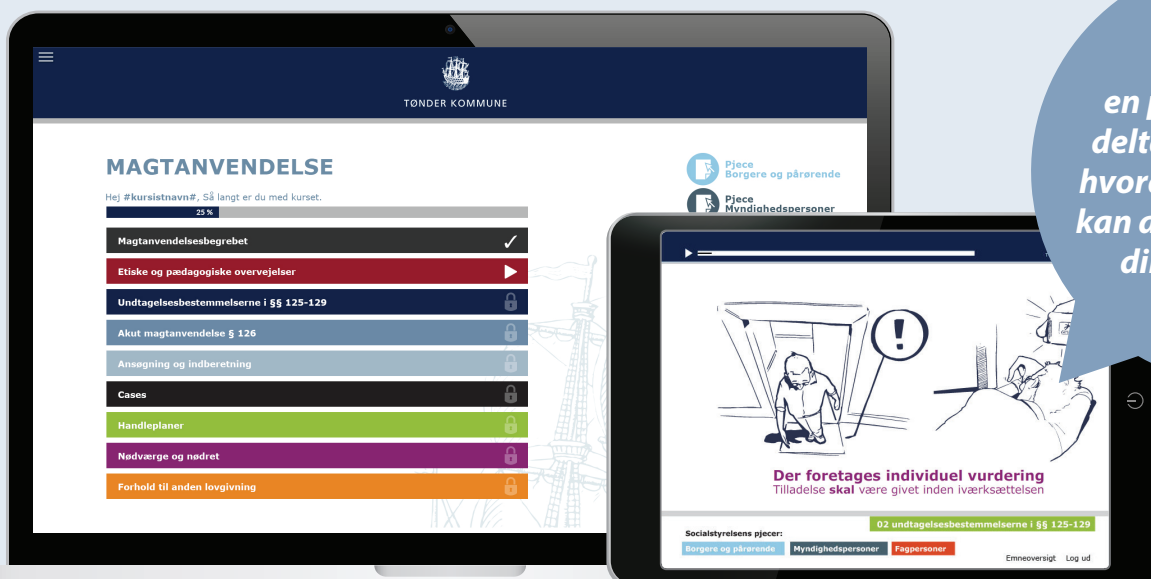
TØNDER KOMMUNE

MAGTANVENDELSE

Hej #kursistnavn#, Så langt er du med kurset.

25 %

Magtanvendelsesbegrebet

Etiske og pædagogiske overvejelser

Undtagelsesbestemmelserne i §§ 125-129

Akut magtanvendelse § 126

Ansøgning og indberetning

Cases

Handleplaner

Nødværge og nødret

Forhold til anden lovgivning

Pjece
Borgere og pårørende

Pjece
Myndighedspersoner

en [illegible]
delt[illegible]
hvor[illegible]
kan a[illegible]
di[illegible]

Der foretages individuel vurdering
Tilladelse **skal** være givet inden iværksættelsen

02 undtagelsesbestemmelserne i §§ 125-129

Socialstyrelsens pjecer:

Borgere og pårørende

Myndighedspersoner

Fagpersoner

Emneoversigt

Log ud